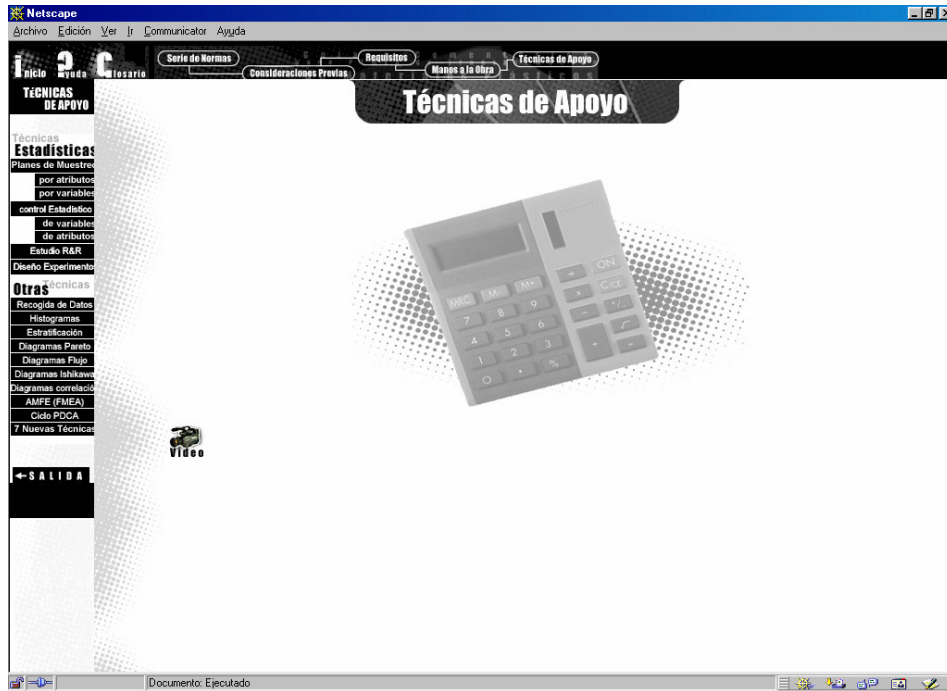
Netscape
Archivo Edición Ver Ir Communicator Ayuda

Inicio Ayuda Glosario
Serie de Normas
Consideraciones Previas
Requisitos
Manos a la Obra
Técnicas de Apoyo

TÉCNICAS DE APOYO

Técnicas de Apoyo

Técnicas
Estadísticas
Planes de Muestreo
por atributos
por variables
control Estadístico
de variables
de atributos
Estudio R&R
Diseño Experimento

Otras Técnicas
Recogida de Datos
Histogramas
Estratificación
Diagramas Pareto
Diagramas Flujo
Diagramas Ishikawa
Diagramas correlación
AMFE (FMEA)
Ciclo PDCA
7 Nuevas Técnicas

←SALIDA

MRC M- M+ ON C/CE 7 8 9 4 5 6 1 2 3 0 . % × − + ÷ √

Video

Documento: Ejecutado